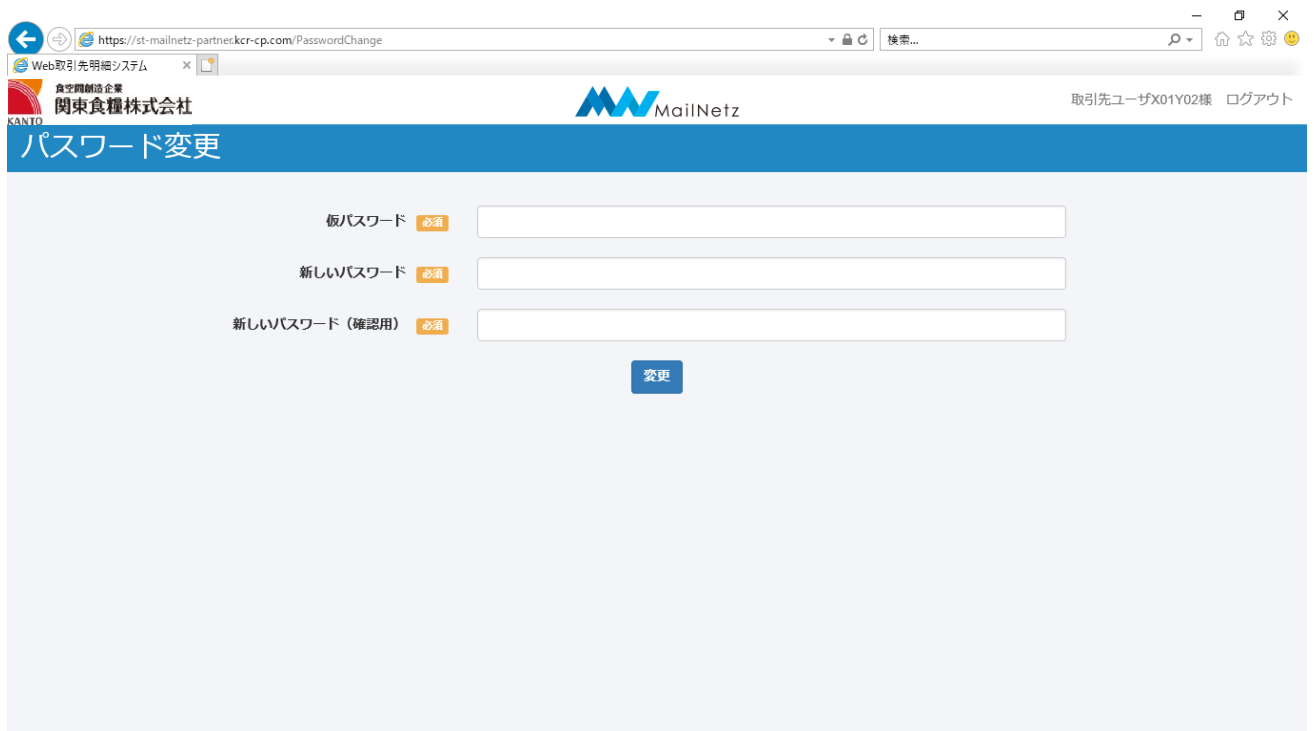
https://st-mailnetz-partner.kcr-cp.com/PasswordChange

検索...

Web取引先明細システム

KANTO 食空間創造企業 関東食糧株式会社

MailNetz

取引先ユーザX01Y02様 ログアウト

パスワード変更

仮パスワード 必須

新しいパスワード 必須

新しいパスワード（確認用） 必須

変更